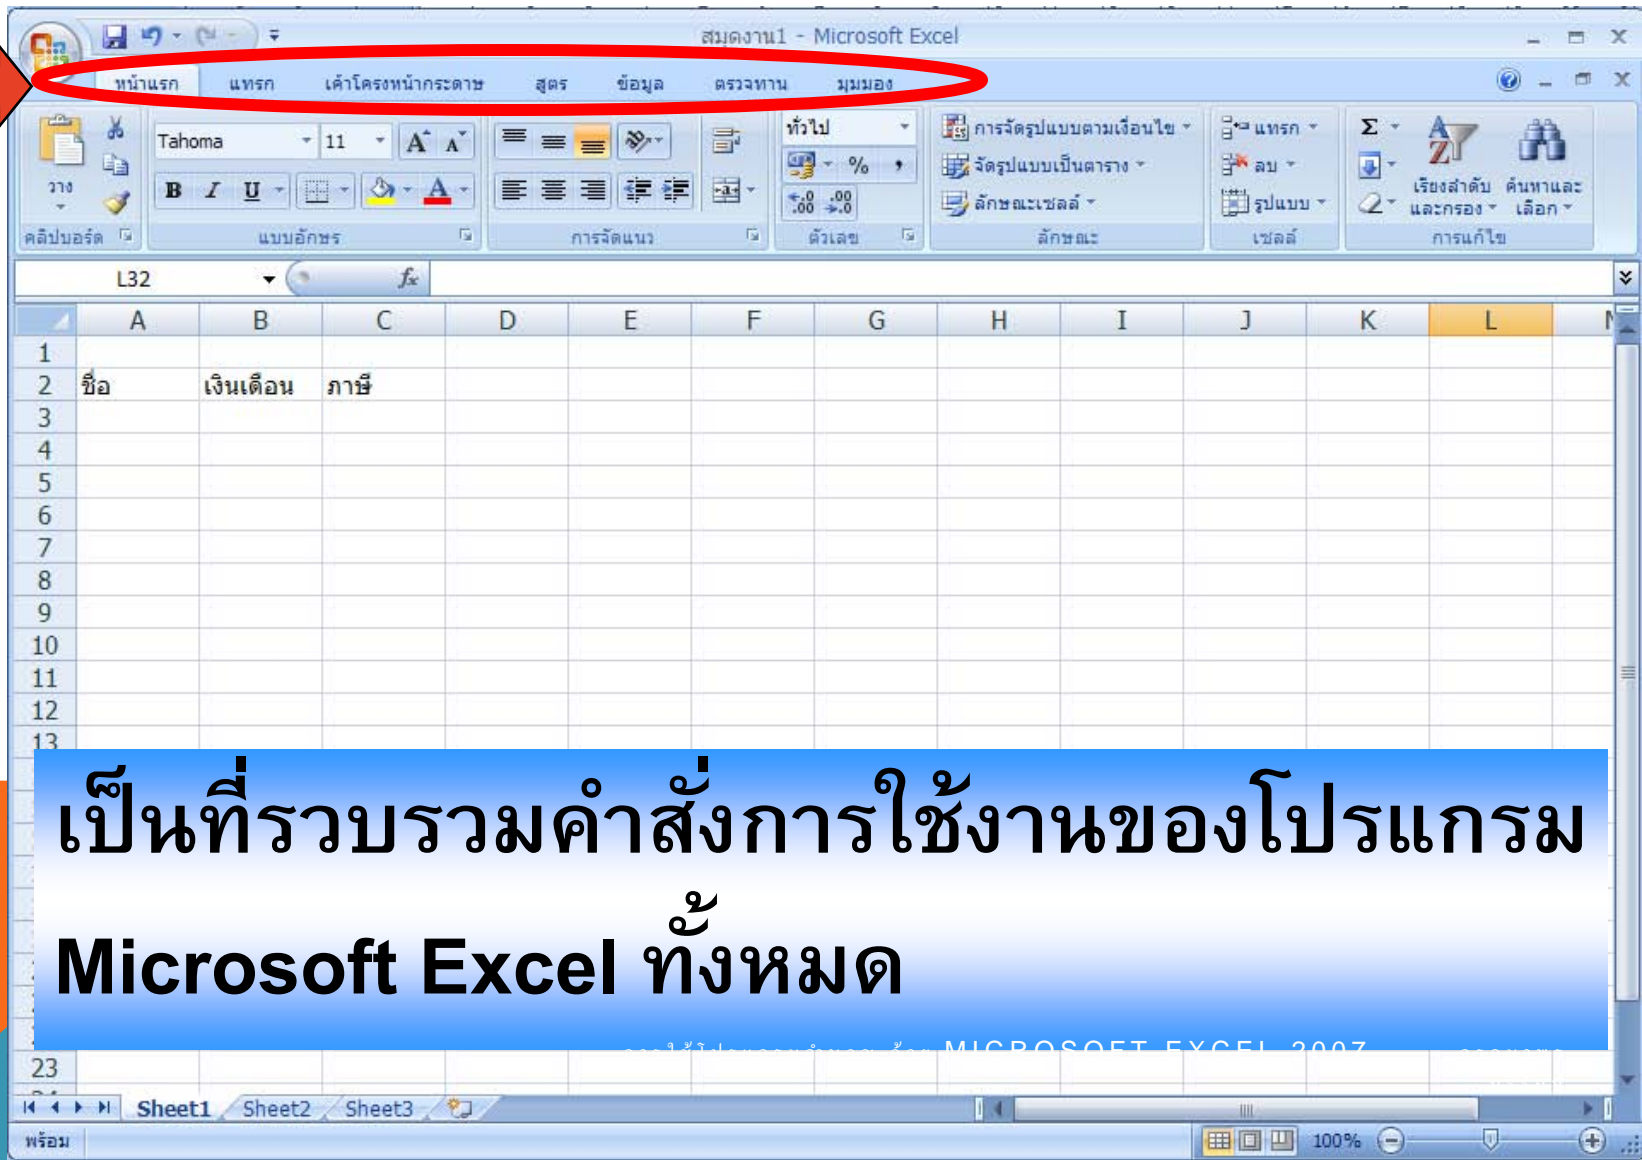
สมุดงาน1 - Microsoft Excel

หน้าแรก แทรก เค้าโครงหน้ากระดาษ สูตร ข้อมูล ตรวจทาน มุมมอง

วาง
คลิปบอร์ด
Tahoma 11
B I U
แบบอักษร
การจัดแนว
ทั่วไป
%
ตัวเลข
การจัดรูปแบบตามเงื่อนไข
จัดรูปแบบเป็นตาราง
ลักษณะเซลล์
ลักษณะ
แทรก
ลบ
รูปแบบ
เซลล์
Σ
เรียงลำดับและกรอง
ค้นหาและเลือก
การแก้ไข

L32 $f_x$

| | A | B | C | D | E | F | G | H | I | J | K | L |
|---|---|---|---|---|---|---|---|---|---|---|---|---|
| 1 | | | | | | | | | | | | |
| 2 | ชื่อ | เงินเดือน | ภาษี | | | | | | | | | |
| 3 | | | | | | | | | | | | |
| 4 | | | | | | | | | | | | |
| 5 | | | | | | | | | | | | |
| 6 | | | | | | | | | | | | |
| 7 | | | | | | | | | | | | |
| 8 | | | | | | | | | | | | |
| 9 | | | | | | | | | | | | |
| 10 | | | | | | | | | | | | |
| 11 | | | | | | | | | | | | |
| 12 | | | | | | | | | | | | |
| 13 | | | | | | | | | | | | |

เป็นที่รวบรวมคำสั่งการใช้งานของโปรแกรม

Microsoft Excel ทั้งหมด

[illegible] MICROSOFT EXCEL 2007 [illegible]

23

Sheet1 Sheet2 Sheet3

พร้อม 100%